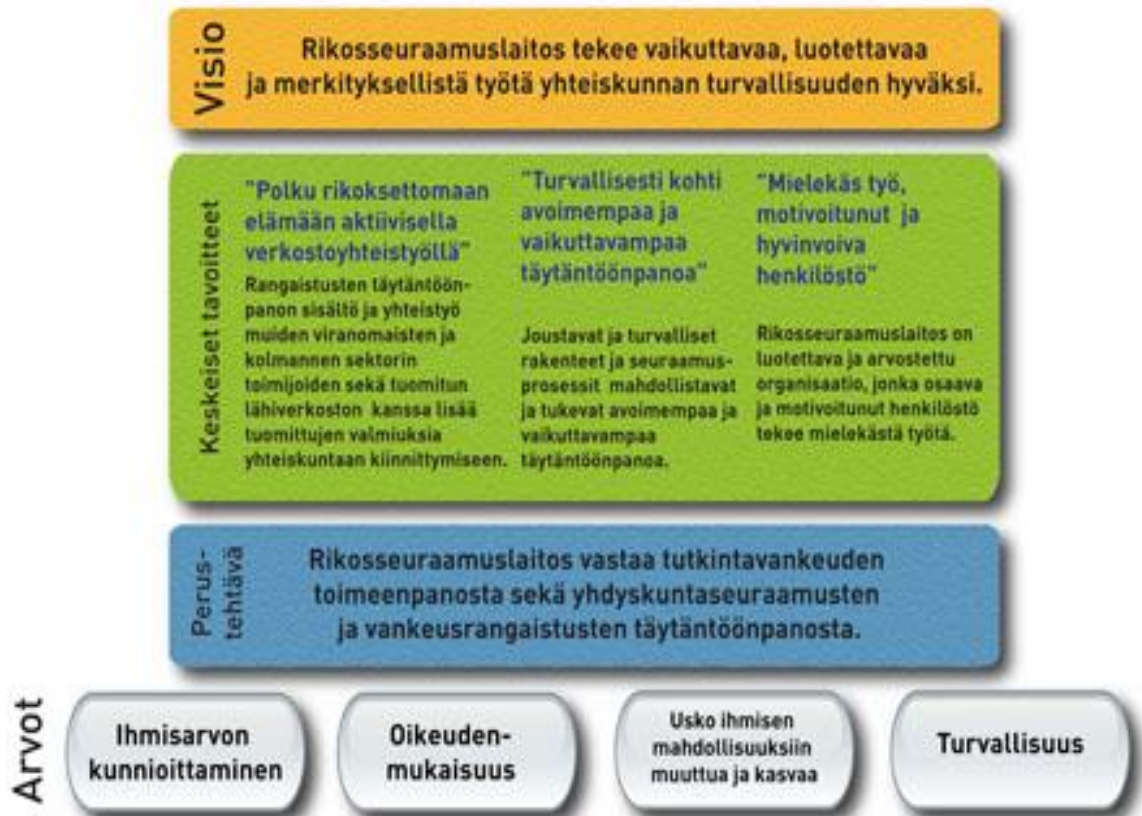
Visio

Rikosseuraamuslaitos tekee vaikuttavaa, luotettavaa ja merkityksellistä työtä yhteiskunnan turvallisuuden hyväksi.

Keskeiset tavoitteet

"Polku rikoksettomaan elämään aktiivisella verkostoyhteistyöllä"

Rangaistusten täytäntöönpanon sisältö ja yhteistyö muiden viranomaisten ja kolmannen sektorin toimijoiden sekä tuomitun lähiverkoston kanssa lisää tuomittujen valmiuksia yhteiskuntaan kiinnittymiseen.

"Turvallisesti kohti avoimempaa ja vaikuttavampaa täytäntöönpanoa"

Joustavat ja turvalliset rakenteet ja seuraamusprosessit mahdollistavat ja tukevat avoimempaa ja vaikuttavampaa täytäntöönpanoa.

"Mielekäs työ, motivoitunut ja hyvinvoiva henkilöstö"

Rikosseuraamuslaitos on luotettava ja arvostettu organisaatio, jonka osaava ja motivoitunut henkilöstö tekee mielekästä työtä.

Perustehtävä

Rikosseuraamuslaitos vastaa tutkintavankeuden toimeenpanosta sekä yhdyskuntaseuraamusten ja vankeusrangaistusten täytäntöönpanosta.

Arvot

Ihmisarvon kunnioittaminen

Oikeudenmukaisuus

Usko ihmisen mahdollisuuksiin muuttua ja kasvaa

Turvallisuus